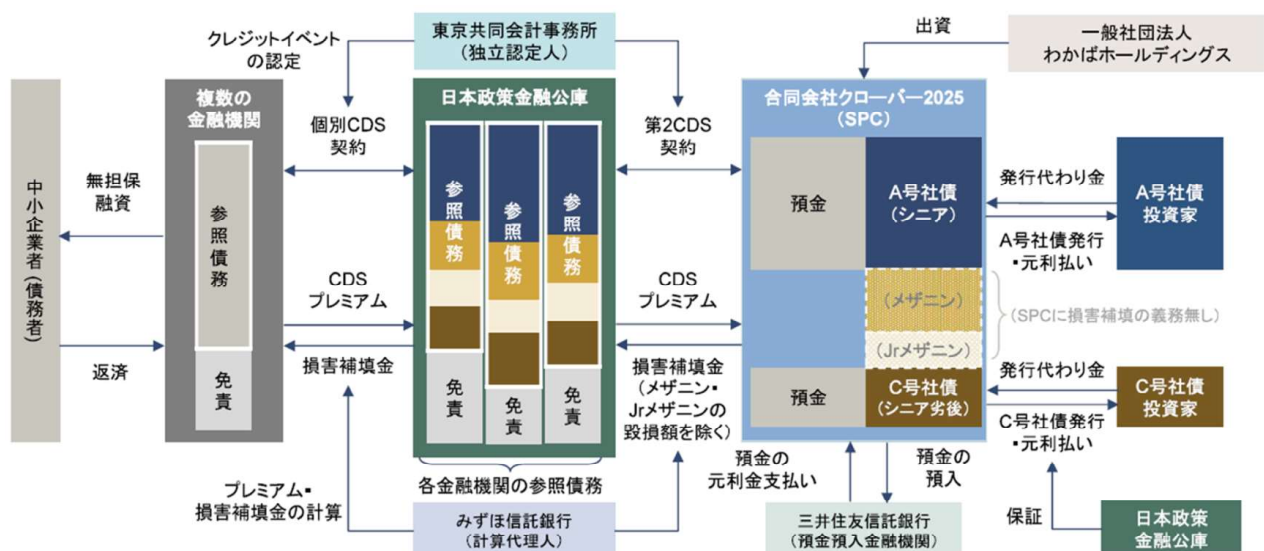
クレジットイベントの認定

東京共同会計事務所
(独立認定人)

出資

一般社団法人
わかばホールディングス

中小企業者(債務者)

無担保融資

返済

複数の金融機関

参照債務

免責

個別CDS契約

CDSプレミアム

損害補填金

日本政策金融公庫

参照債務

参照債務

参照債務

免責

免責

免責

各金融機関の参照債務

第2CDS契約

CDSプレミアム

損害補填金
(メザニン・Jrメザニンの毀損額を除く)

合同会社クローバー2025
(SPC)

預金

A号社債
(シニア)

(メザニン)

(Jrメザニン)

(SPCに損害補填の義務無し)

預金

C号社債
(シニア劣後)

発行代わり金

A号社債発行・元利払い

A号社債投資家

発行代わり金

C号社債発行・元利払い

C号社債投資家

預金の元利金支払い

預金の預入

保証

日本政策金融公庫

プレミアム・損害補填金の計算

みずほ信託銀行
(計算代理人)

三井住友信託銀行
(預金預入金融機関)